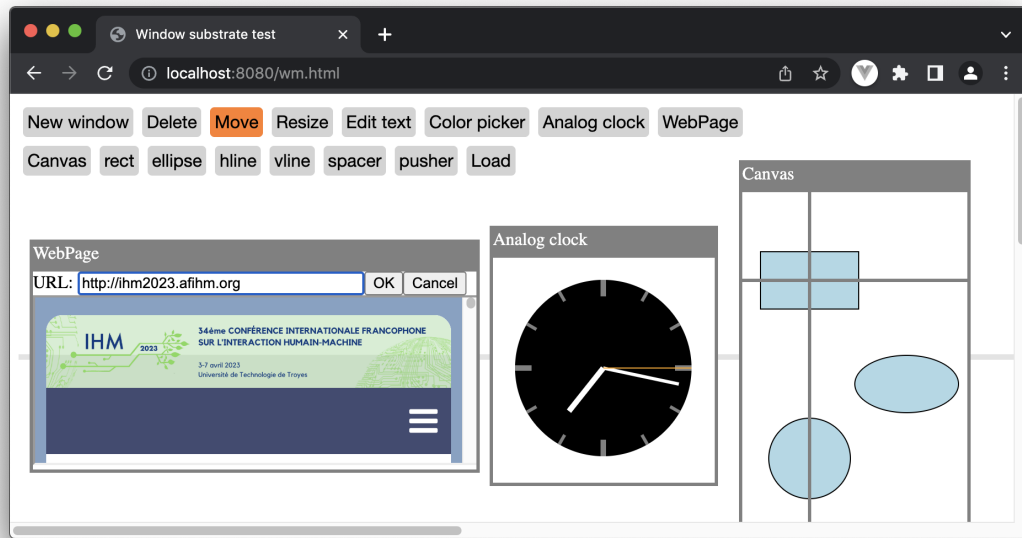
Window substrate test

localhost:8080/wm.html

New window Delete Move Resize Edit text Color picker Analog clock WebPage

Canvas rect ellipse hline vline spacer pusher Load

WebPage

URL: http://ihm2023.afihm.org OK Cancel

IHM 2023

34ème CONFÉRENCE INTERNATIONALE FRANCOPHONE SUR L'INTERACTION HUMAIN-MACHINE

3-7 avril 2023
Université de Technologie de Troyes

Analog clock

Canvas